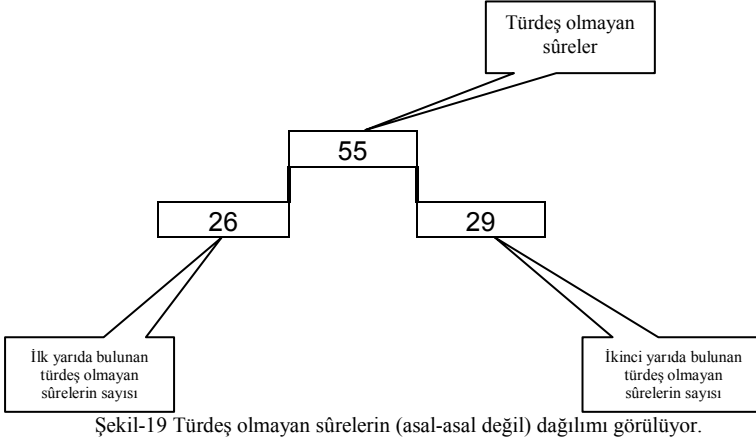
Türdeş olmayan sûreler

55

26

29

İlk yarıda bulunan türdeş olmayan sûrelerin sayısı

İkinci yarıda bulunan türdeş olmayan sûrelerin sayısı

Şekil-19 Türdeş olmayan sûrelerin (asal-asal değil) dağılımı görülüyor.